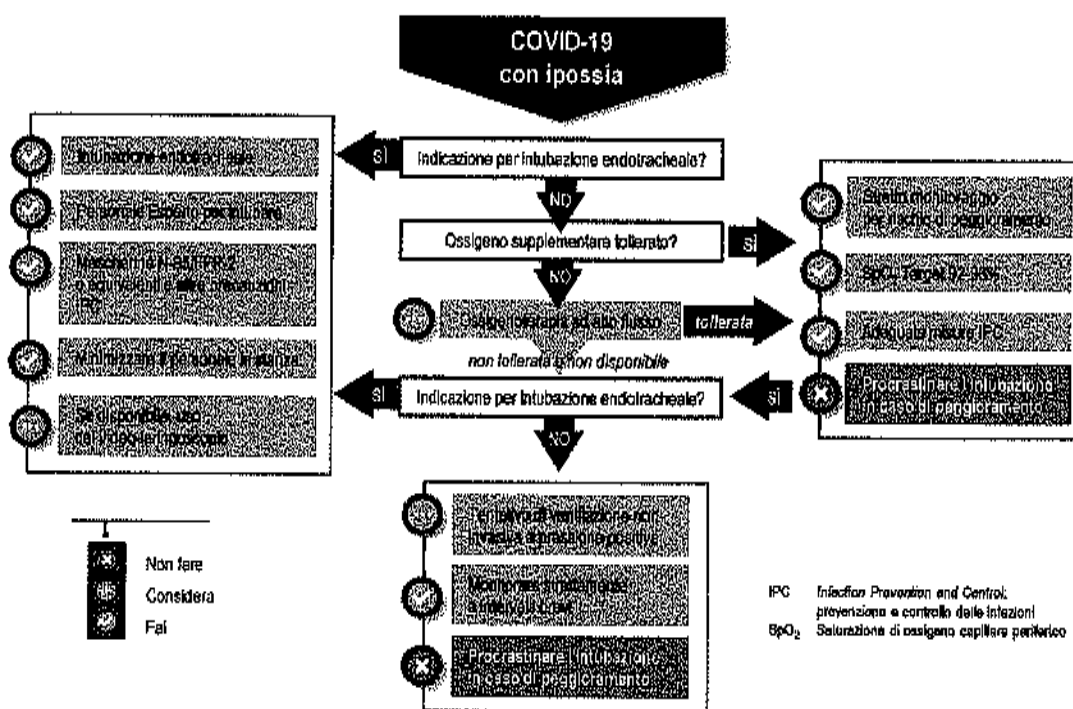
COVID-19
con ipossia

SI

Indicazione per intubazione endotracheale?

NO

Ossigeno supplementare tollerato?

SI

NO

Ossigenoterapia ad alto flusso

tollerata

non tollerata o non disponibile

SI

Indicazione per intubazione endotracheale?

SI

NO

Intubazione endotracheale

Personale Esperto per intubare

Maschera N-95/FFP2 o equivalenti e altre precauzioni IPC

Minimizzare il personale in stanza

Se disponibile, uso del videolaringoscopio

Stretto monitoraggio per rischio di peggioramento

SpO₂ Target 92-96%

Adeguate misure IPC

Procrastinare l'intubazione in caso di peggioramento

Tentativo di ventilazione non invasiva a pressione positiva

Monitoraggio frequente a intervalli brevi

Procrastinare l'intubazione in caso di peggioramento

Non fare
Considera
Fai

IPC Infection Prevention and Control: prevenzione e controllo delle infezioni
$SpO_2$ Saturazione di ossigeno capillare periferico